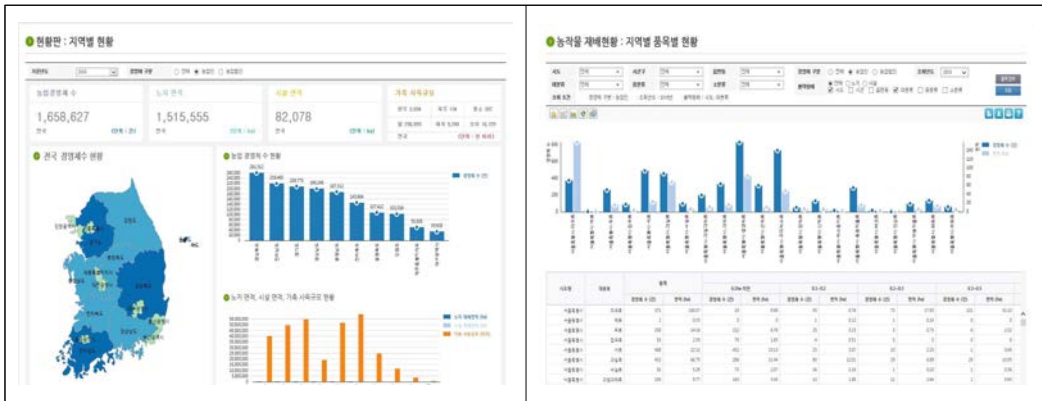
현황판 : 지역별 현황

농업경영체 수

1,658,627

농지 면적

1,515,555

시설 면적

82,078

가축 사육규모

전국 경영체수 현황

농업 경영체 수 현황

농지 면적, 시설 면적, 가축 사육규모 현황

농작물 재배현황 : 지역별 품목별 현황

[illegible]